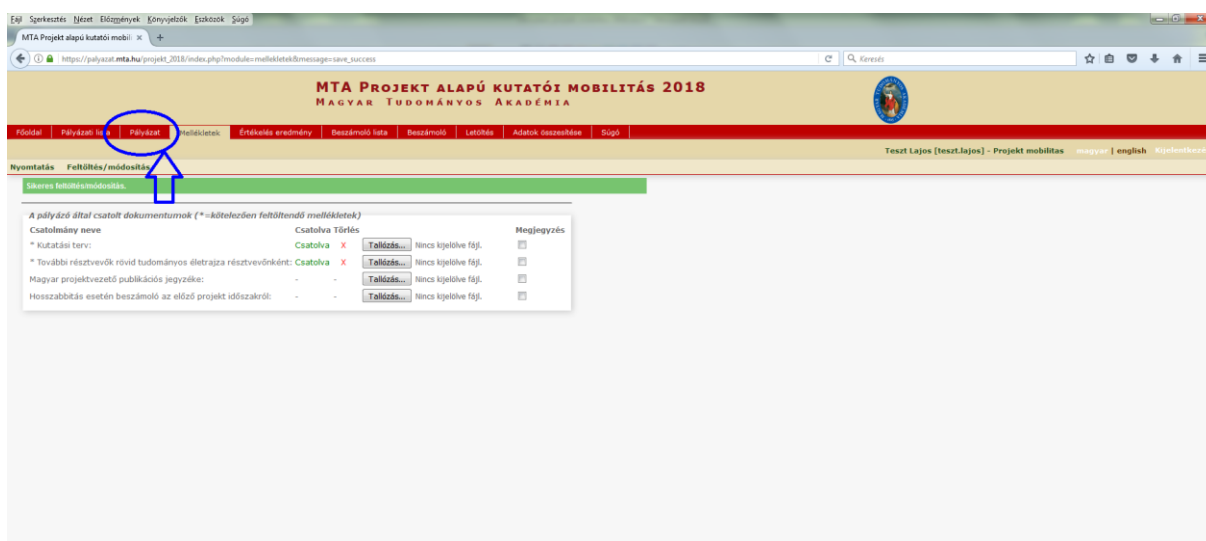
Fájl Szerkesztés Nézet Előzmények Könyvjelzők Eszközök Súgó

MTA Projekt alapú kutatói mobili ×

https://palyazat.mta.hu/projekt_2018/index.php?module=mellekletek&message=save_success

Keresés

MTA Projekt alapú kutatói mobilitás 2018
Magyar Tudományos Akadémia

Főoldal | Pályázati lista | Pályázat | Mellékletek | Értékelés eredmény | Beszámoló lista | Beszámoló | Letöltés | Adatok összesítése | Súgó

Teszt Lajos [teszt.lajos] - Projekt mobilitas magyar | english Kijelentkezé

Nyomtatás Feltöltés/módosítás

Sikeres feltöltés/módosítás.

A pályázó által csatolt dokumentumok (*=kötelezően feltöltendő mellékletek)

| Csatolmány neve | Csatolva | Törlés | | | Megjegyzés |
|---|---|---|---|---|---|
| * Kutatási terv: | Csatolva | X | Tallózás... | Nincs kijelölve fájl. | |
| * További résztvevők rövid tudományos életrajza résztvevőnként: | Csatolva | X | Tallózás... | Nincs kijelölve fájl. | |
| Magyar projektvezető publikációs jegyzéke: | - | - | Tallózás... | Nincs kijelölve fájl. | |
| Hosszabbítás esetén beszámoló az előző projekt időszakról: | - | - | Tallózás... | Nincs kijelölve fájl. | |